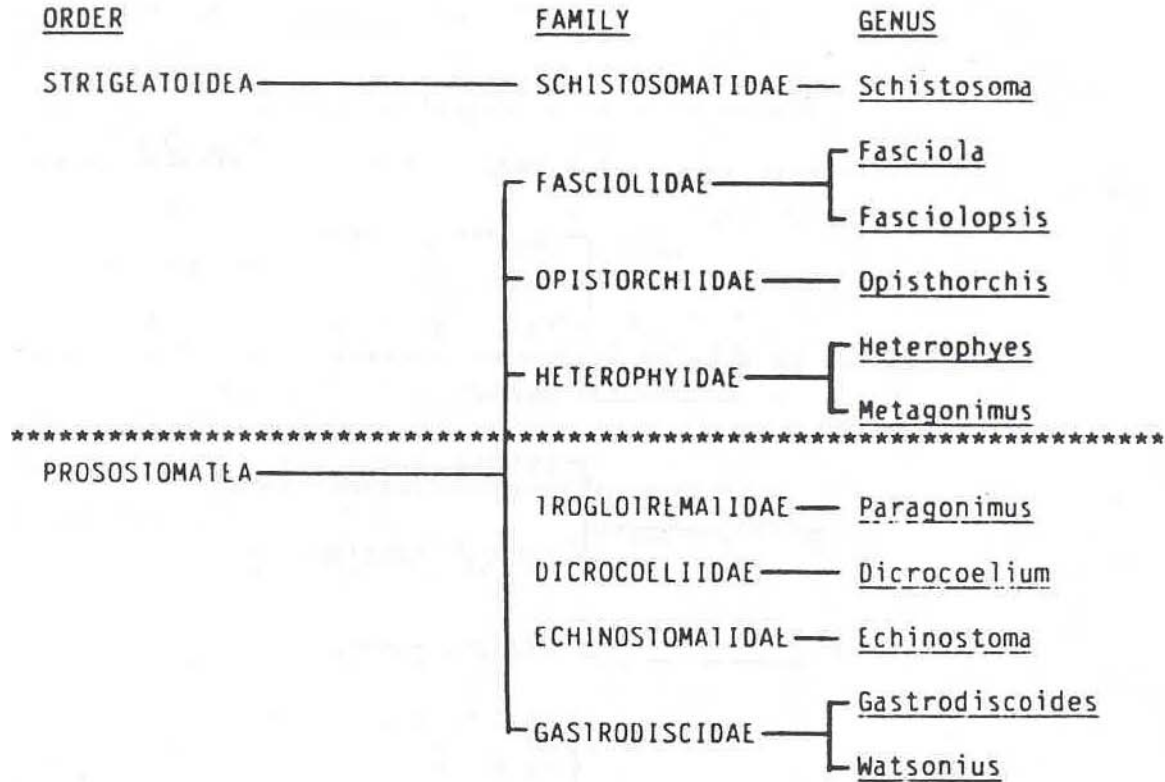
ORDER FAMILY GENUS

STRIGEATOIDEA — SCHISTOSOMATIDAE — Schistosoma

FASCIOLIDAE — Fasciola, Fasciolopsis

OPISTORCHIIDAE — Opisthorchis

HETEROPHYIDAE — Heterophyes, Metagonimus

**************************************************************************

PROSOSTOMATEA

TROGLOTREMATIDAE — Paragonimus

DICROCOELIIDAE — Dicrocoelium

ECHINOSTOMATIDAE — Echinostoma

GASTRODISCIDAE — Gastrodiscoides, Watsonius